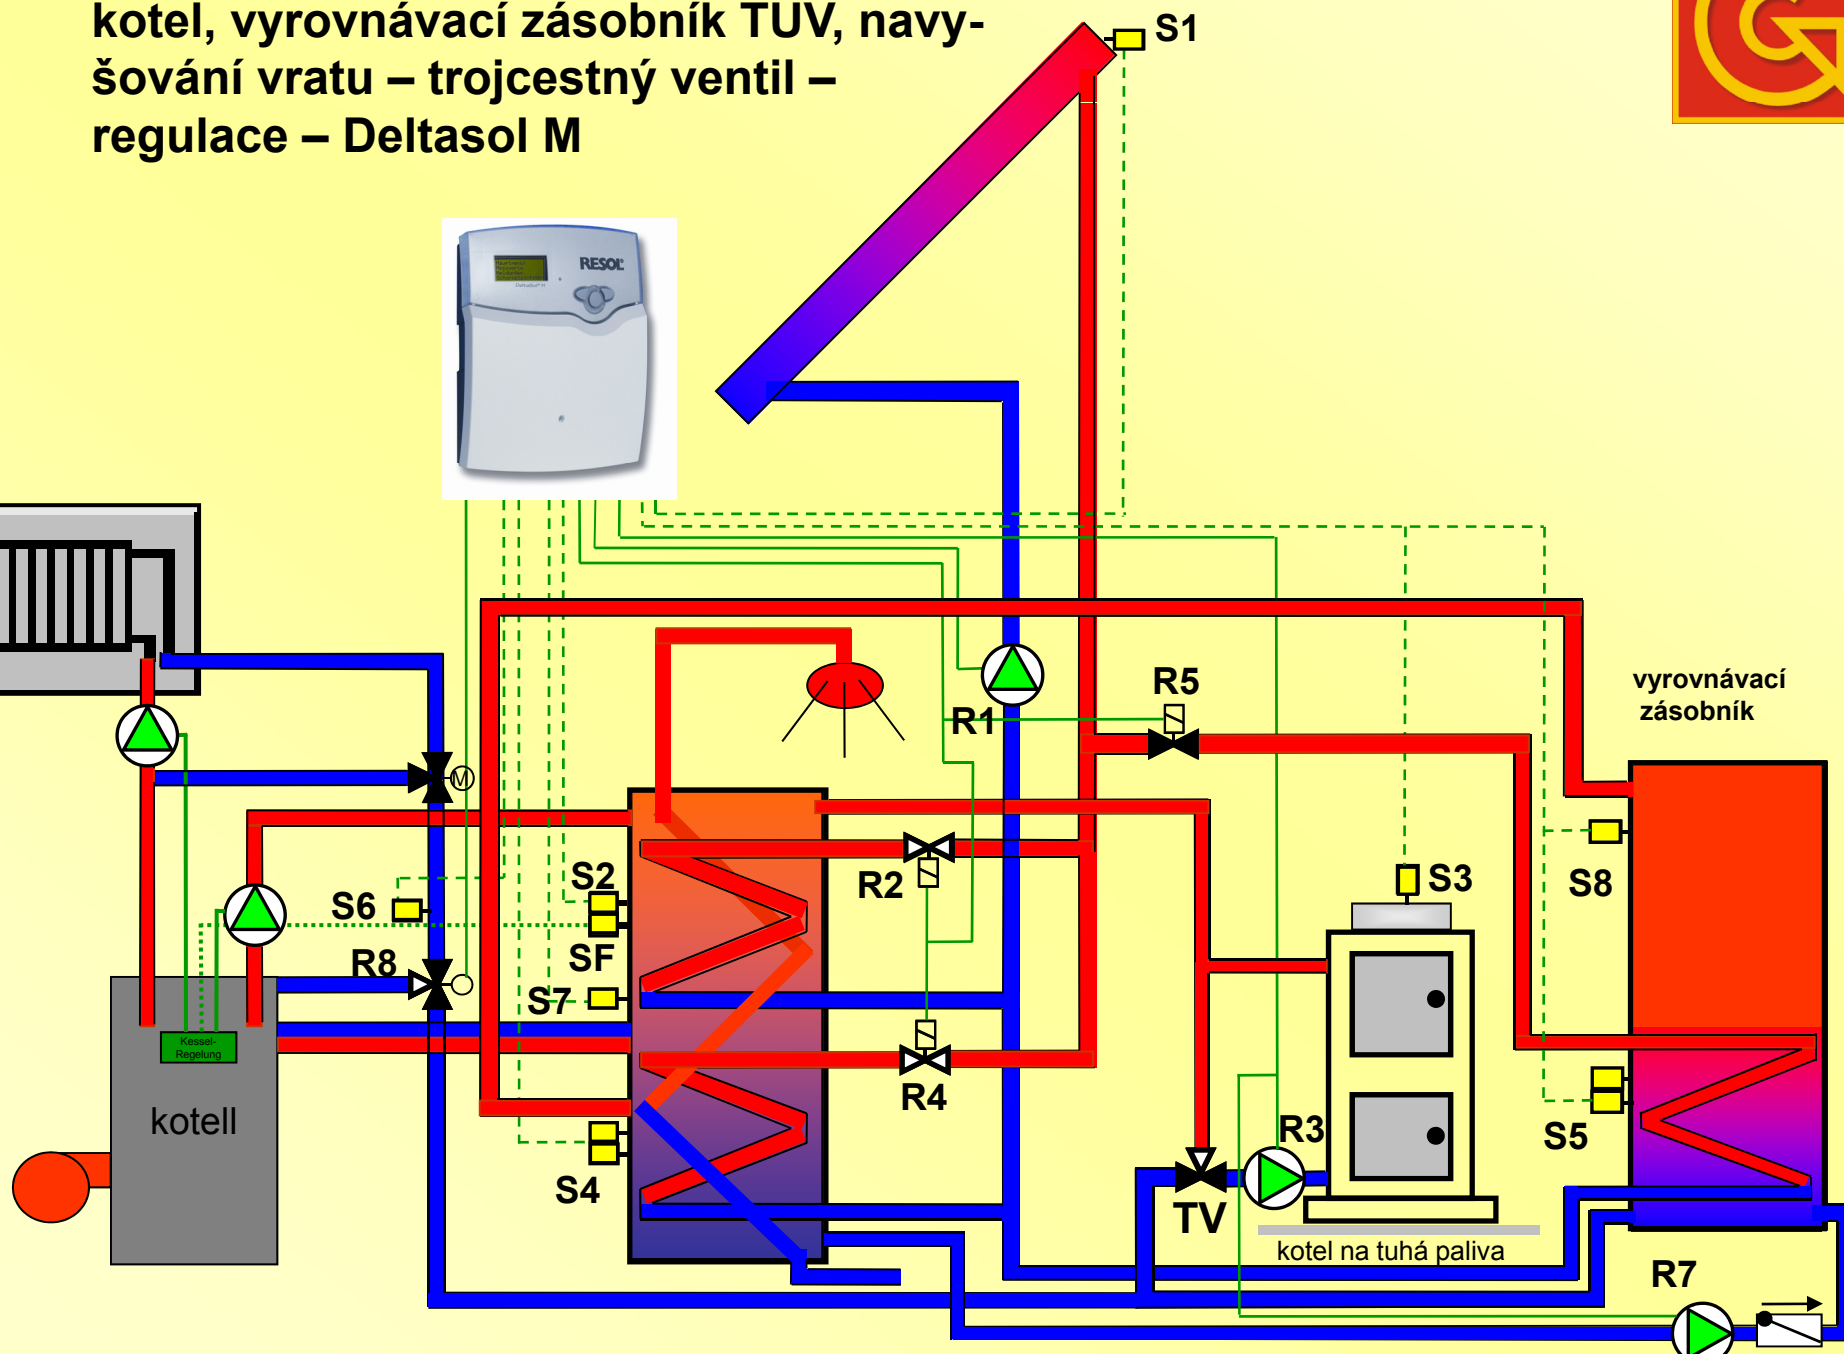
kotel, vyrovnávací zásobník TUV, navyšování vratu – trojcestný ventil – regulace – Deltasol M

S1

RESOL

R1

R5

vyrovnávací zásobník

R2

S2

S6

SF

R8

S7

S3

S8

R4

Kessel-Regelung

kotell

S4

R3

S5

TV

kotel na tuhá paliva

R7